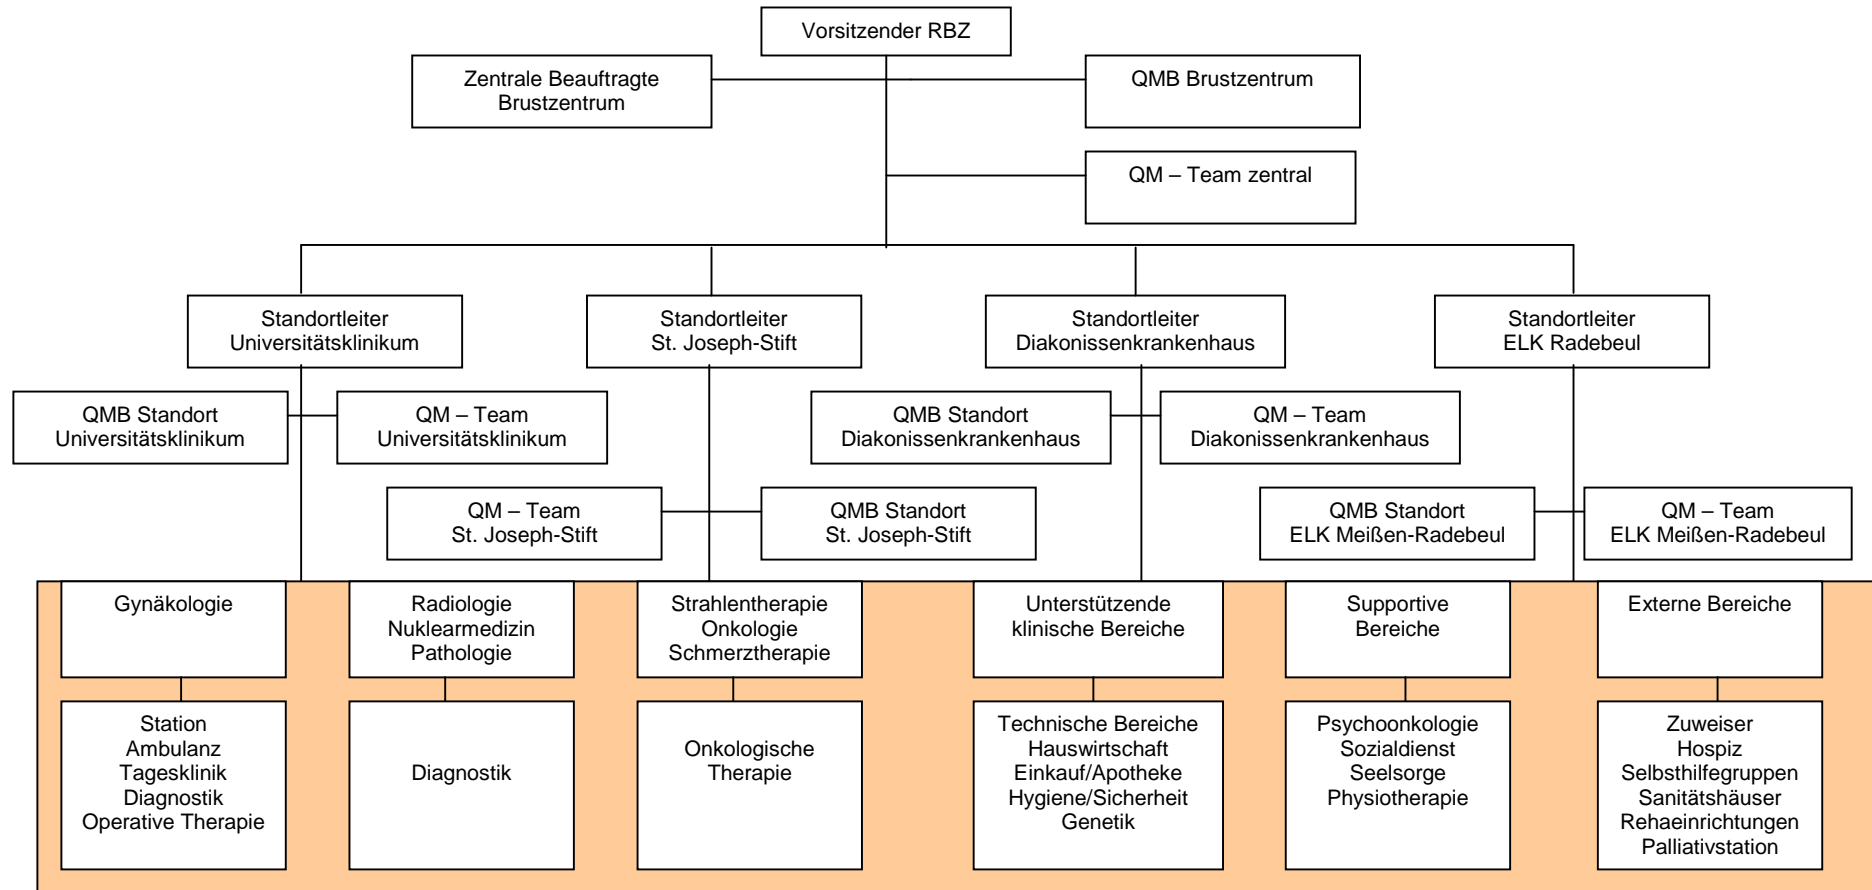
Vorsitzender RBZ

Zentrale Beauftragte Brustzentrum

QMB Brustzentrum

QM – Team zentral

Standortleiter Universitätsklinikum

Standortleiter St. Joseph-Stift

Standortleiter Diakonissenkrankenhaus

Standortleiter ELK Radebeul

QMB Standort Universitätsklinikum

QM – Team Universitätsklinikum

QMB Standort Diakonissenkrankenhaus

QM – Team Diakonissenkrankenhaus

QM – Team St. Joseph-Stift

QMB Standort St. Joseph-Stift

QMB Standort ELK Meißen-Radebeul

QM – Team ELK Meißen-Radebeul

Gynäkologie

Radiologie
Nuklearmedizin
Pathologie

Strahlentherapie
Onkologie
Schmerztherapie

Unterstützende klinische Bereiche

Supportive Bereiche

Externe Bereiche

Station
Ambulanz
Tagesklinik
Diagnostik
Operative Therapie

Diagnostik

Onkologische Therapie

Technische Bereiche
Hauswirtschaft
Einkauf/Apotheke
Hygiene/Sicherheit
Genetik

Psychoonkologie
Sozialdienst
Seelsorge
Physiotherapie

Zuweiser
Hospiz
Selbsthilfegruppen
Sanitätshäuser
Rehaeinrichtungen
Palliativstation